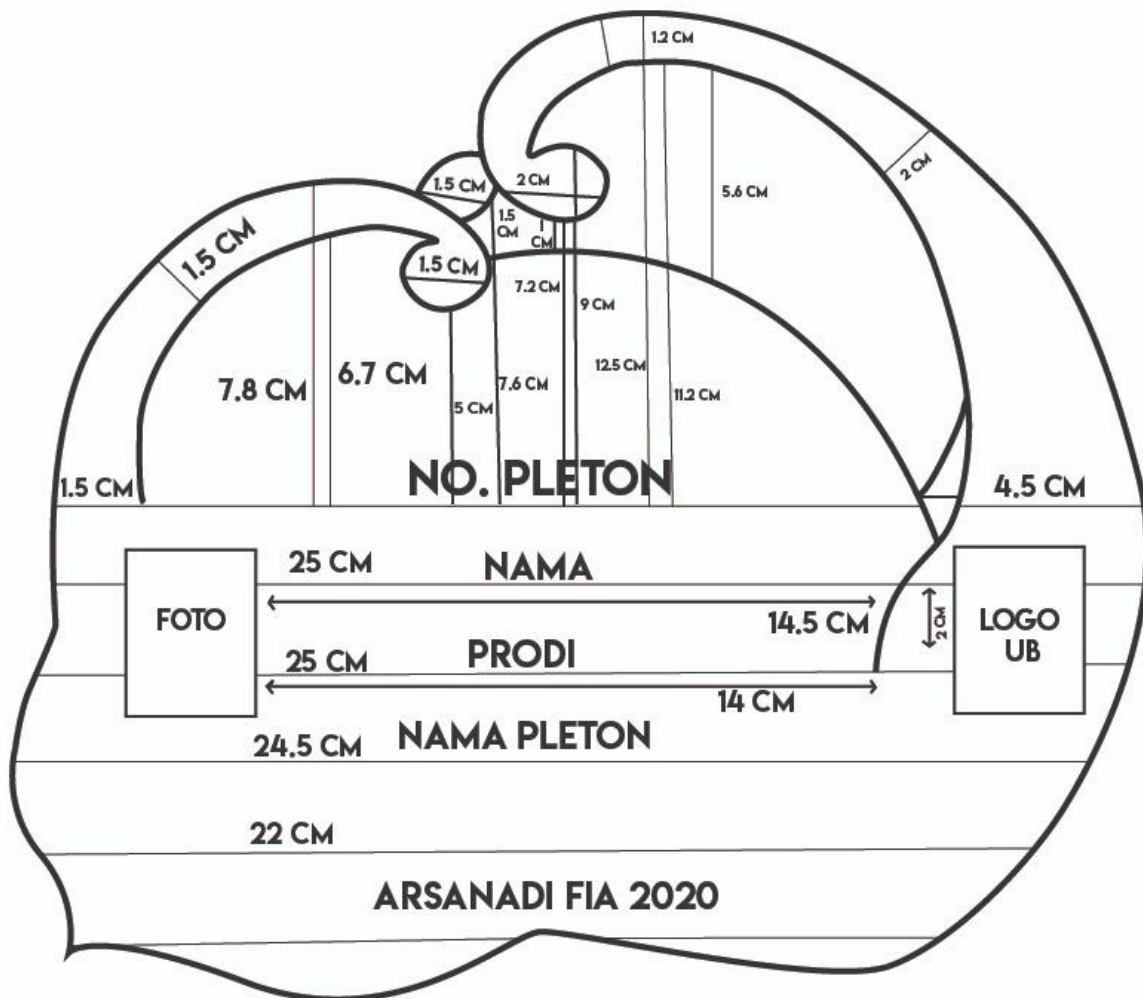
1.2 CM
2 CM
1.5 CM
2 CM
1.5 CM
1 CM
5.6 CM
1.5 CM
1.5 CM
7.2 CM
9 CM
12.5 CM
7.8 CM
6.7 CM
5 CM
7.6 CM
11.2 CM
1.5 CM
NO. PLETON
4.5 CM
25 CM
NAMA
FOTO
14.5 CM
2 CM
LOGO UB
25 CM
PRODI
14 CM
24.5 CM
NAMA PLETON
22 CM
ARSANADI FIA 2020